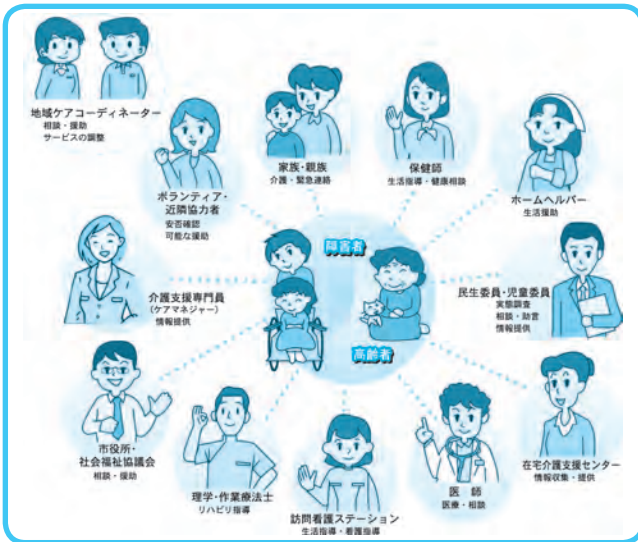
地域ケアコーディネーター
相談・援助
サービスの調整

家族・親族
介護・緊急連絡

保健師
生活指導・健康相談

ホームヘルパー
生活援助

ボランティア・
近隣協力者
安否確認
可能な援助

障害者

介護支援専門員
（ケアマネジャー）
情報提供

民生委員・児童委員
実態調査
相談・助言
情報提供

高齢者

市役所・
社会福祉協議会
相談・援助

理学・作業療法士
リハビリ指導

訪問看護ステーション
生活指導・看護指導

医師
医療・相談

在宅介護支援センター
情報収集・提供